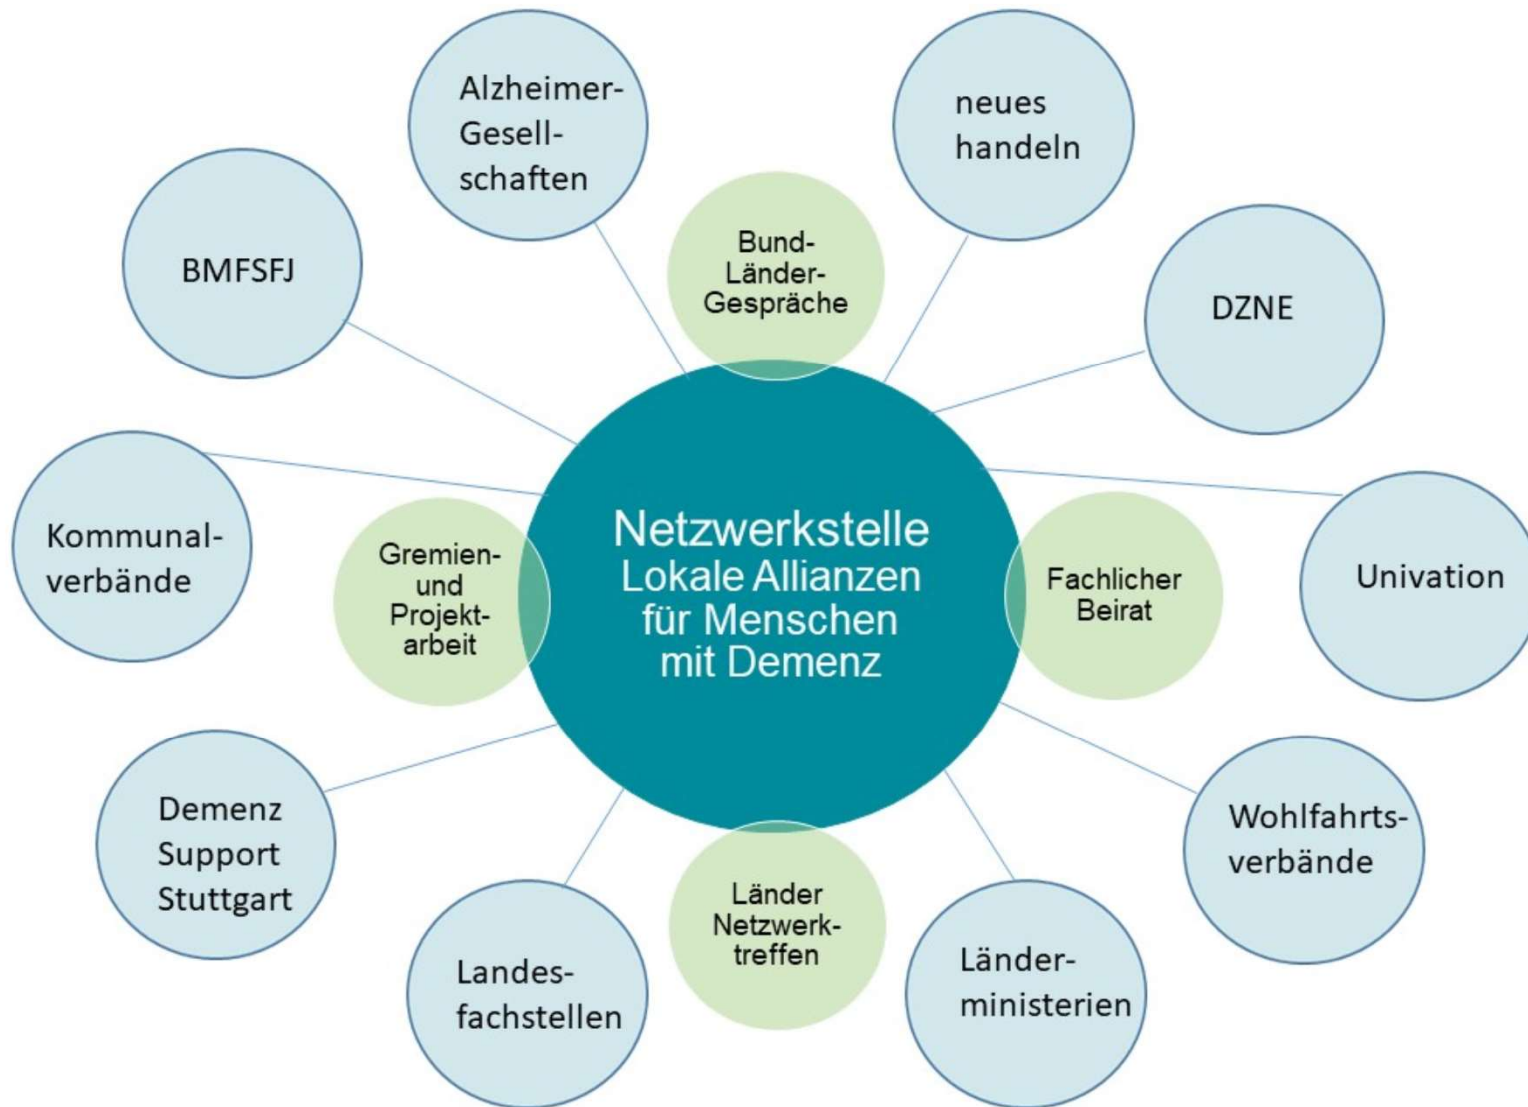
Netzwerkstelle Lokale Allianzen für Menschen mit Demenz

Bund-Länder-Gespräche

Fachlicher Beirat

Länder Netzwerktreffen

Gremien- und Projektarbeit

Alzheimer-Gesellschaften

neues handeln

DZNE

Univation

Wohlfahrtsverbände

Länderministerien

Landesfachstellen

Demenz Support Stuttgart

Kommunalverbände

BMFSFJ